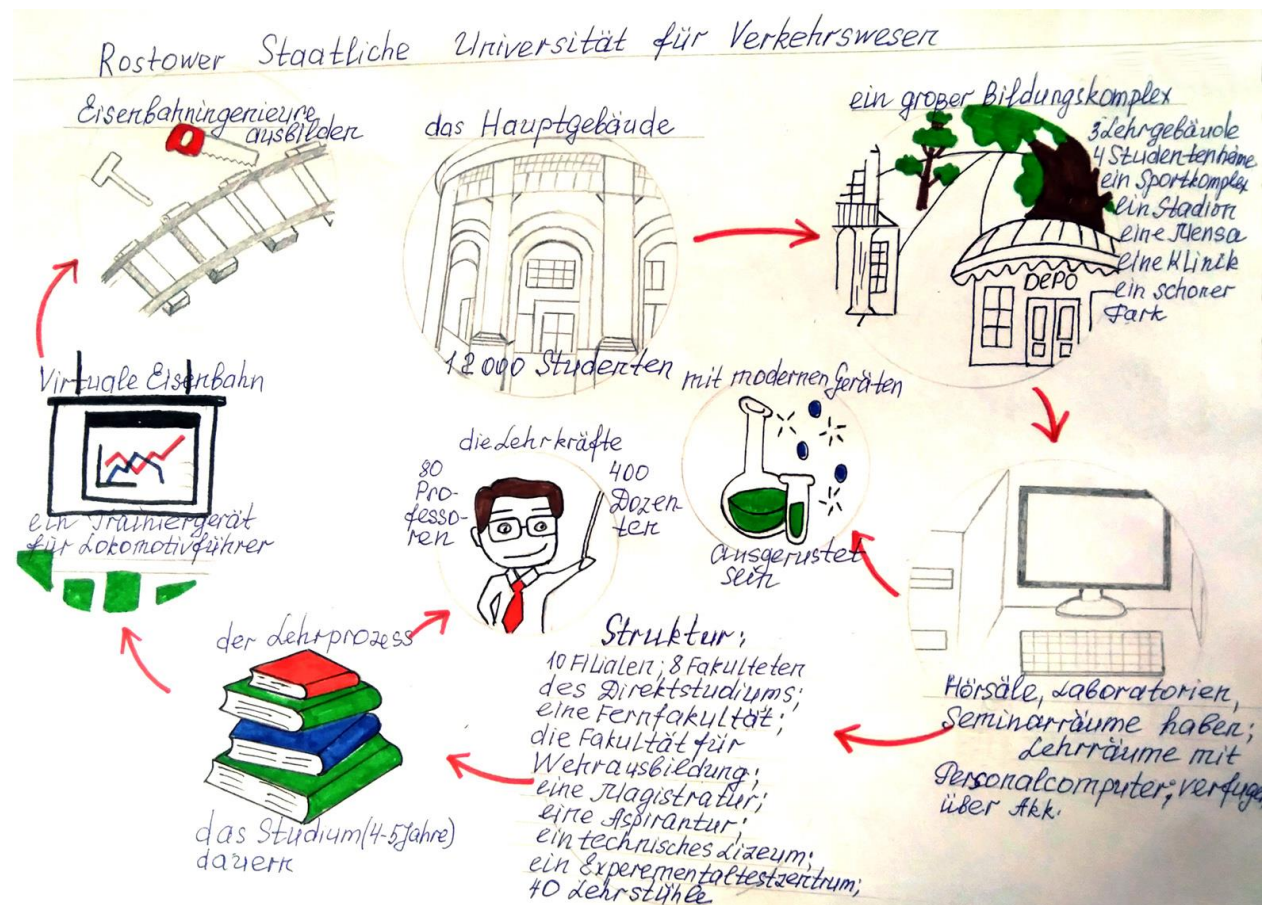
Rostower Staatliche Universität für Verkehrswesen

Eisenbahningenieure ausbilden

das Hauptgebäude

12 000 Studenten

ein großer Bildungskomplex

3 Lehrgebäude
4 Studentenheime
ein Sportkomplex
ein Stadion
eine Mensa
eine Klinik
ein schöner Park

DEPO

Virtuale Eisenbahn

ein Trainiergerät für Lokomotivführer

die Lehrkräfte

80 Professoren

400 Dozenten

mit modernen Geräten

ausgerüstet sein

der Lehrprozess

Struktur:
10 Filialen; 8 Fakulteten des Direktstudiums; eine Fernfakultät; die Fakultät für Wehrausbildung; eine Magistratur; eine Aspirantur; ein technisches Lizeum; ein Experementaltestzentrum; 40 Lehrstühle

Hörsäle, Laboratorien, Seminarräume haben; Lehrräume mit Personalcomputer; verfügen über Akk.

das Studium (4-5 Jahre) dauern